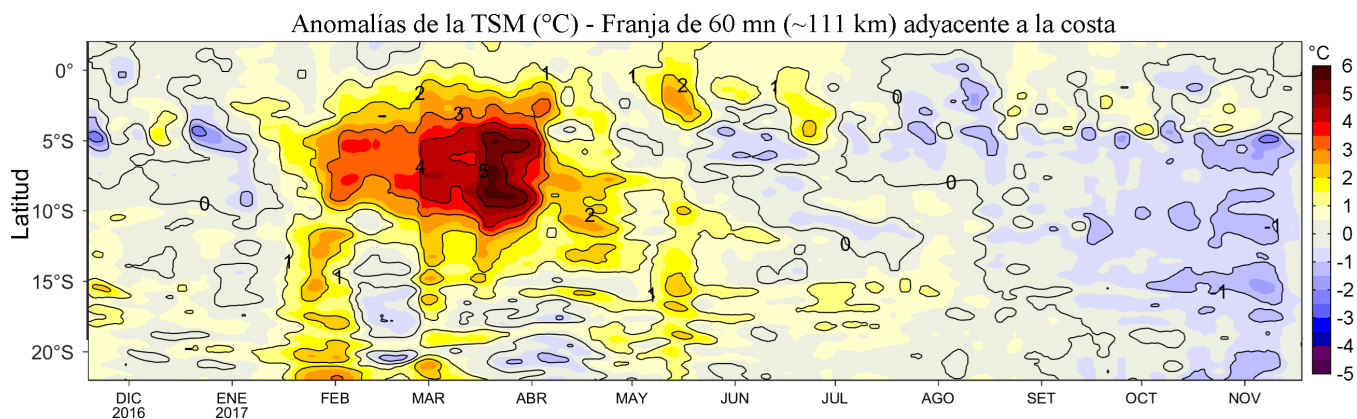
Anomalías de la TSM (°C) - Franja de 60 mn (~111 km) adyacente a la costa

Latitud

0°
5°S
10°S
15°S
20°S

DIC 2016
ENE 2017
FEB
MAR
ABR
MAY
JUN
JUL
AGO
SET
OCT
NOV

°C
6
5
4
3
2
1
0
-1
-2
-3
-4
-5

1
2
3
4
5
2
1
2
1
0
0
0
0
1
1
1
-1
-1
1